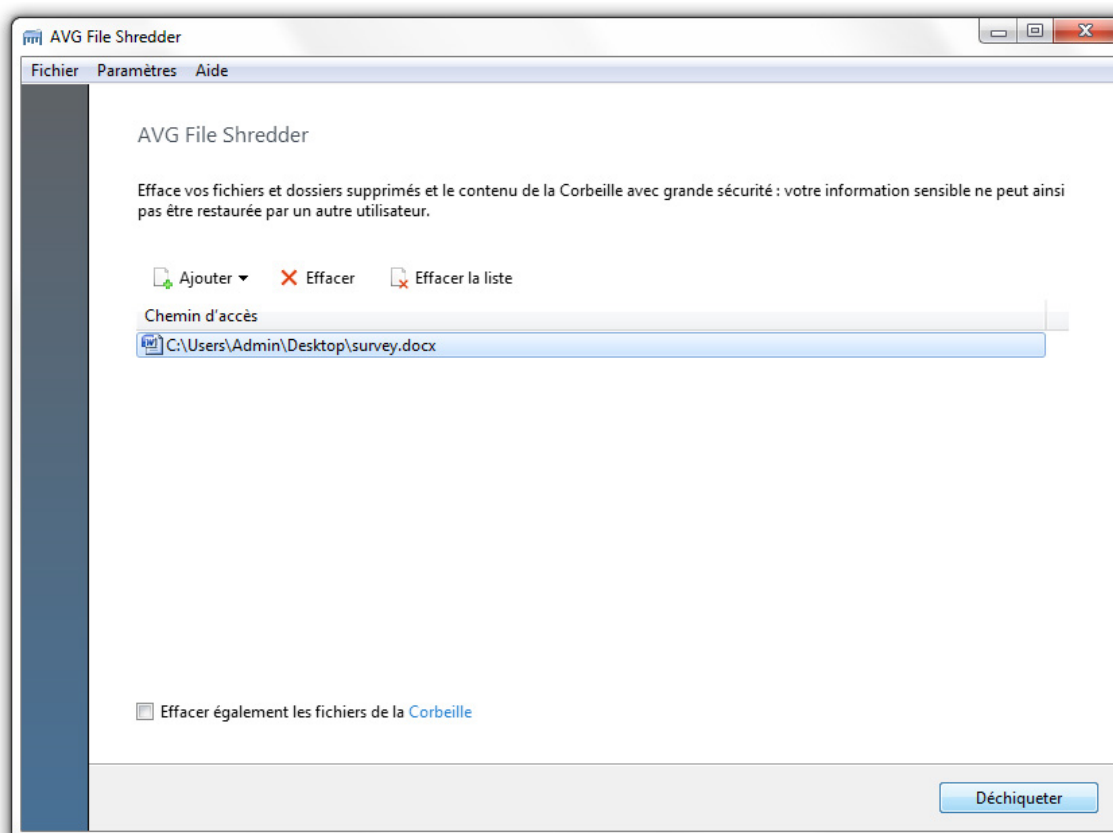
AVG File Shredder

Fichier Paramètres Aide

AVG File Shredder

Efface vos fichiers et dossiers supprimés et le contenu de la Corbeille avec grande sécurité : votre information sensible ne peut ainsi pas être restaurée par un autre utilisateur.

Ajouter Effacer Effacer la liste

Chemin d'accès

C:\Users\Admin\Desktop\survey.docx

Effacer également les fichiers de la Corbeille

Déchiqueter